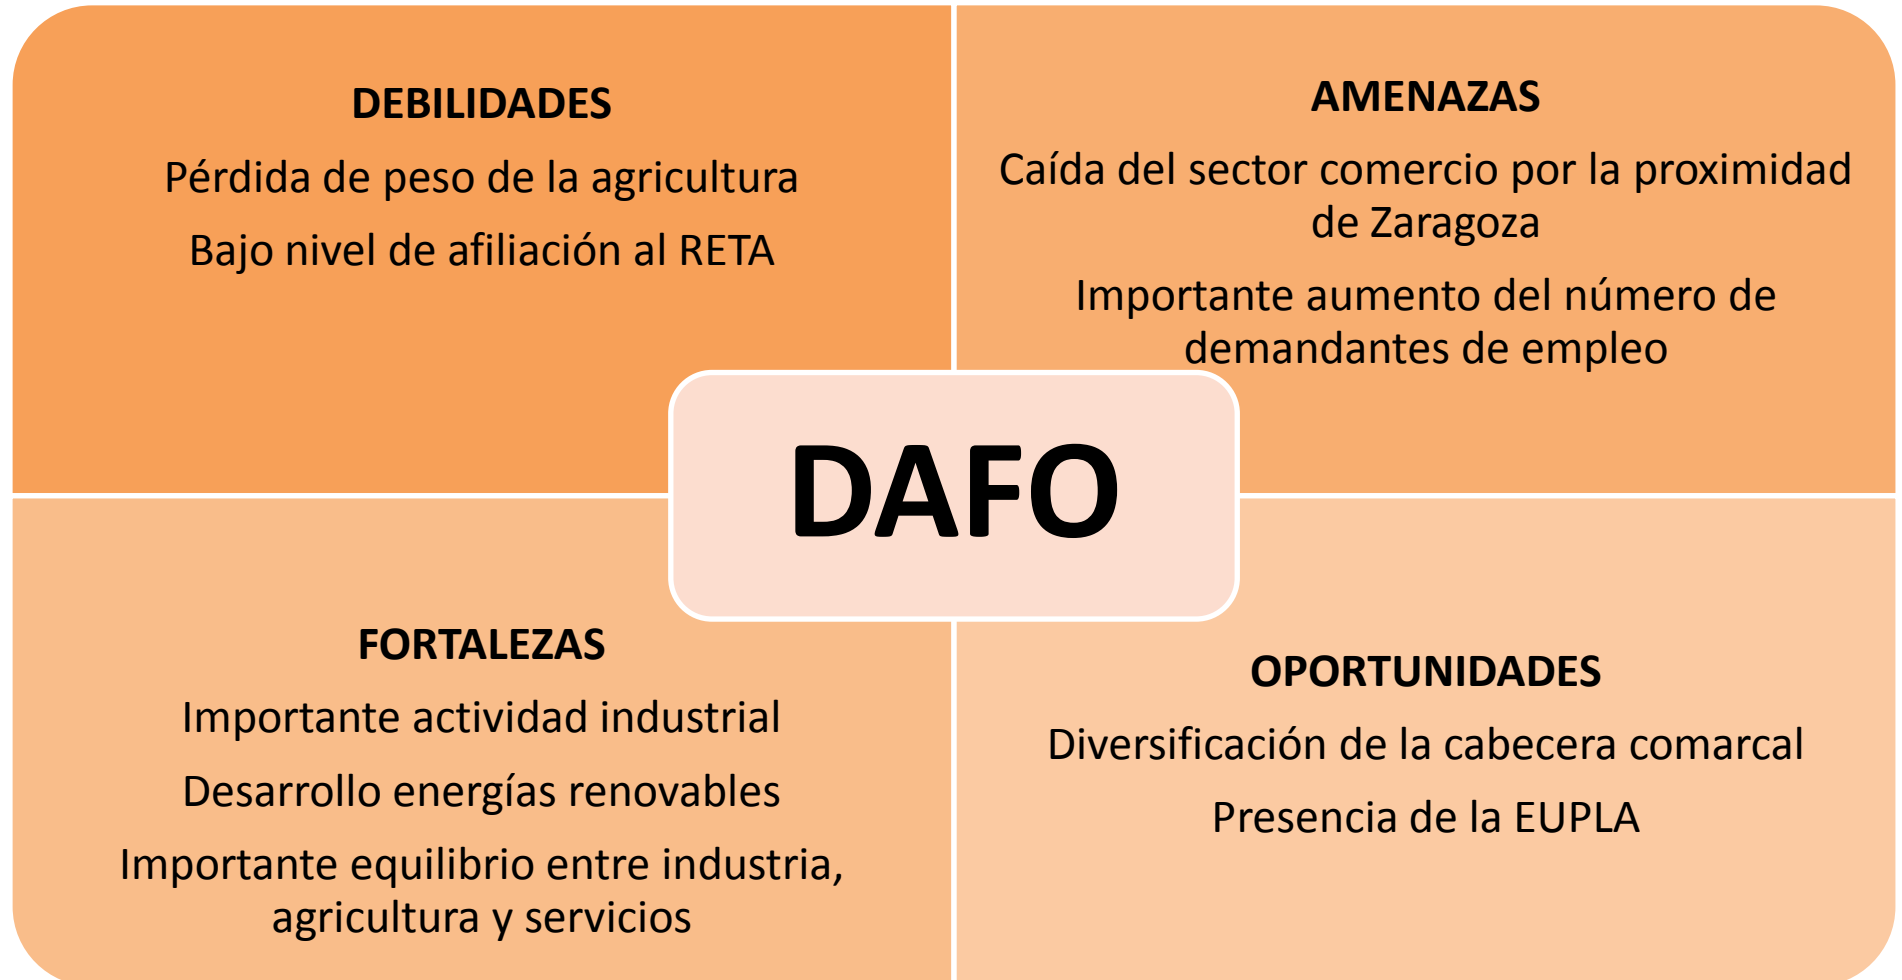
DEBILIDADES

Pérdida de peso de la agricultura

Bajo nivel de afiliación al RETA

AMENAZAS

Caída del sector comercio por la proximidad de Zaragoza

Importante aumento del número de demandantes de empleo

DAFO

FORTALEZAS

Importante actividad industrial

Desarrollo energías renovables

Importante equilibrio entre industria, agricultura y servicios

OPORTUNIDADES

Diversificación de la cabecera comarcal

Presencia de la EUPLA